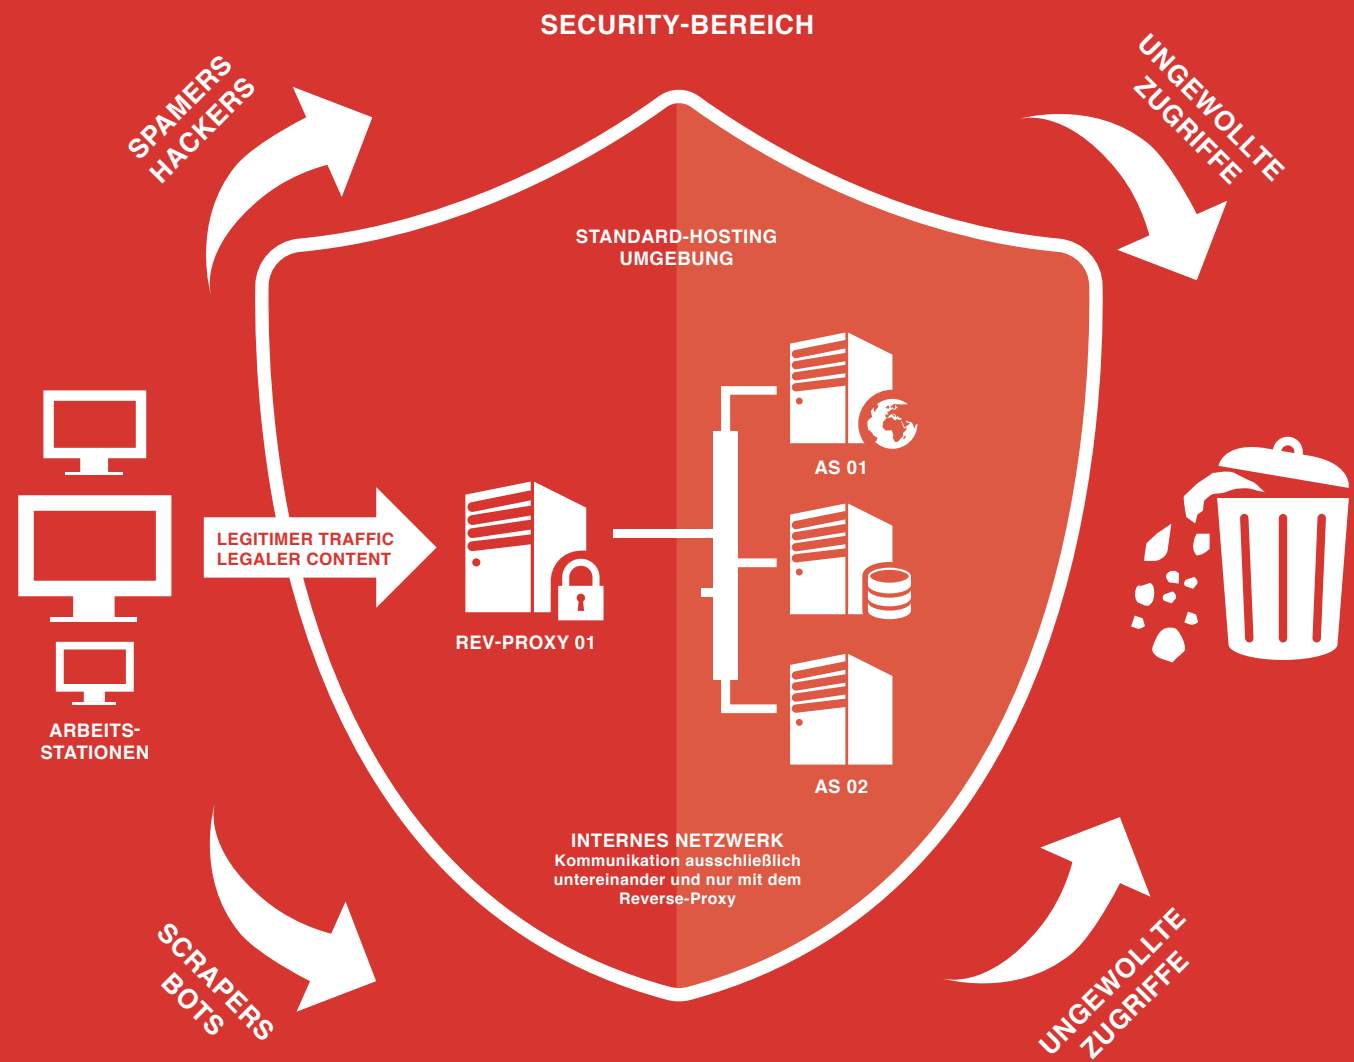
SECURITY-BEREICH

SPAMERS
HACKERS

UNGEWOLLTE
ZUGRIFFE

STANDARD-HOSTING
UMGEBUNG

AS 01

LEGITIMER TRAFFIC
LEGALER CONTENT

REV-PROXY 01

ARBEITS-
STATIONEN

AS 02

INTERNES NETZWERK
Kommunikation ausschließlich untereinander und nur mit dem Reverse-Proxy

SCRAPERS
BOTS

UNGEWOLLTE
ZUGRIFFE